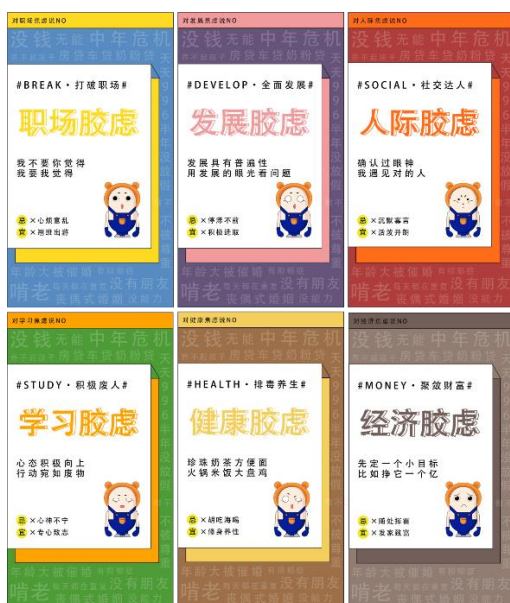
对职场焦虑说NO

#BREAK · 打破职场#

职场胶虑

我不要你觉得
我要我觉得

忌 × 心烦意乱
宜 × 抱团出游

对发展焦虑说NO

#DEVELOP · 全面发展#

发展胶虑

发展具有普遍性
用发展的眼光看问题

忌 × 停滞不前
宜 × 积极进取

对人际焦虑说NO

#SOCIAL · 社交达人#

人际胶虑

确认过眼神
我遇见对的人

忌 × 沉默寡言
宜 × 活泼开朗

对学习焦虑说NO

#STUDY · 积极废人#

学习胶虑

心态积极向上
行动宛如废物

忌 × 心神不宁
宜 × 专心致志

对健康焦虑说NO

#HEALTH · 排毒养生#

健康胶虑

珍珠奶茶方便面
火锅米饭大盘鸡

忌 × 胡吃海喝
宜 × 修身养性

对经济焦虑说NO

#MONEY · 聚敛财富#

经济胶虑

先定一个小目标
比如挣它一个亿

忌 × 捕处探索
宜 × 发家致富

没钱 无能 中年危机 房贷车贷奶粉钱 年龄大被催婚 啃老 没有朋友 庸俗式婚姻 没有朋友